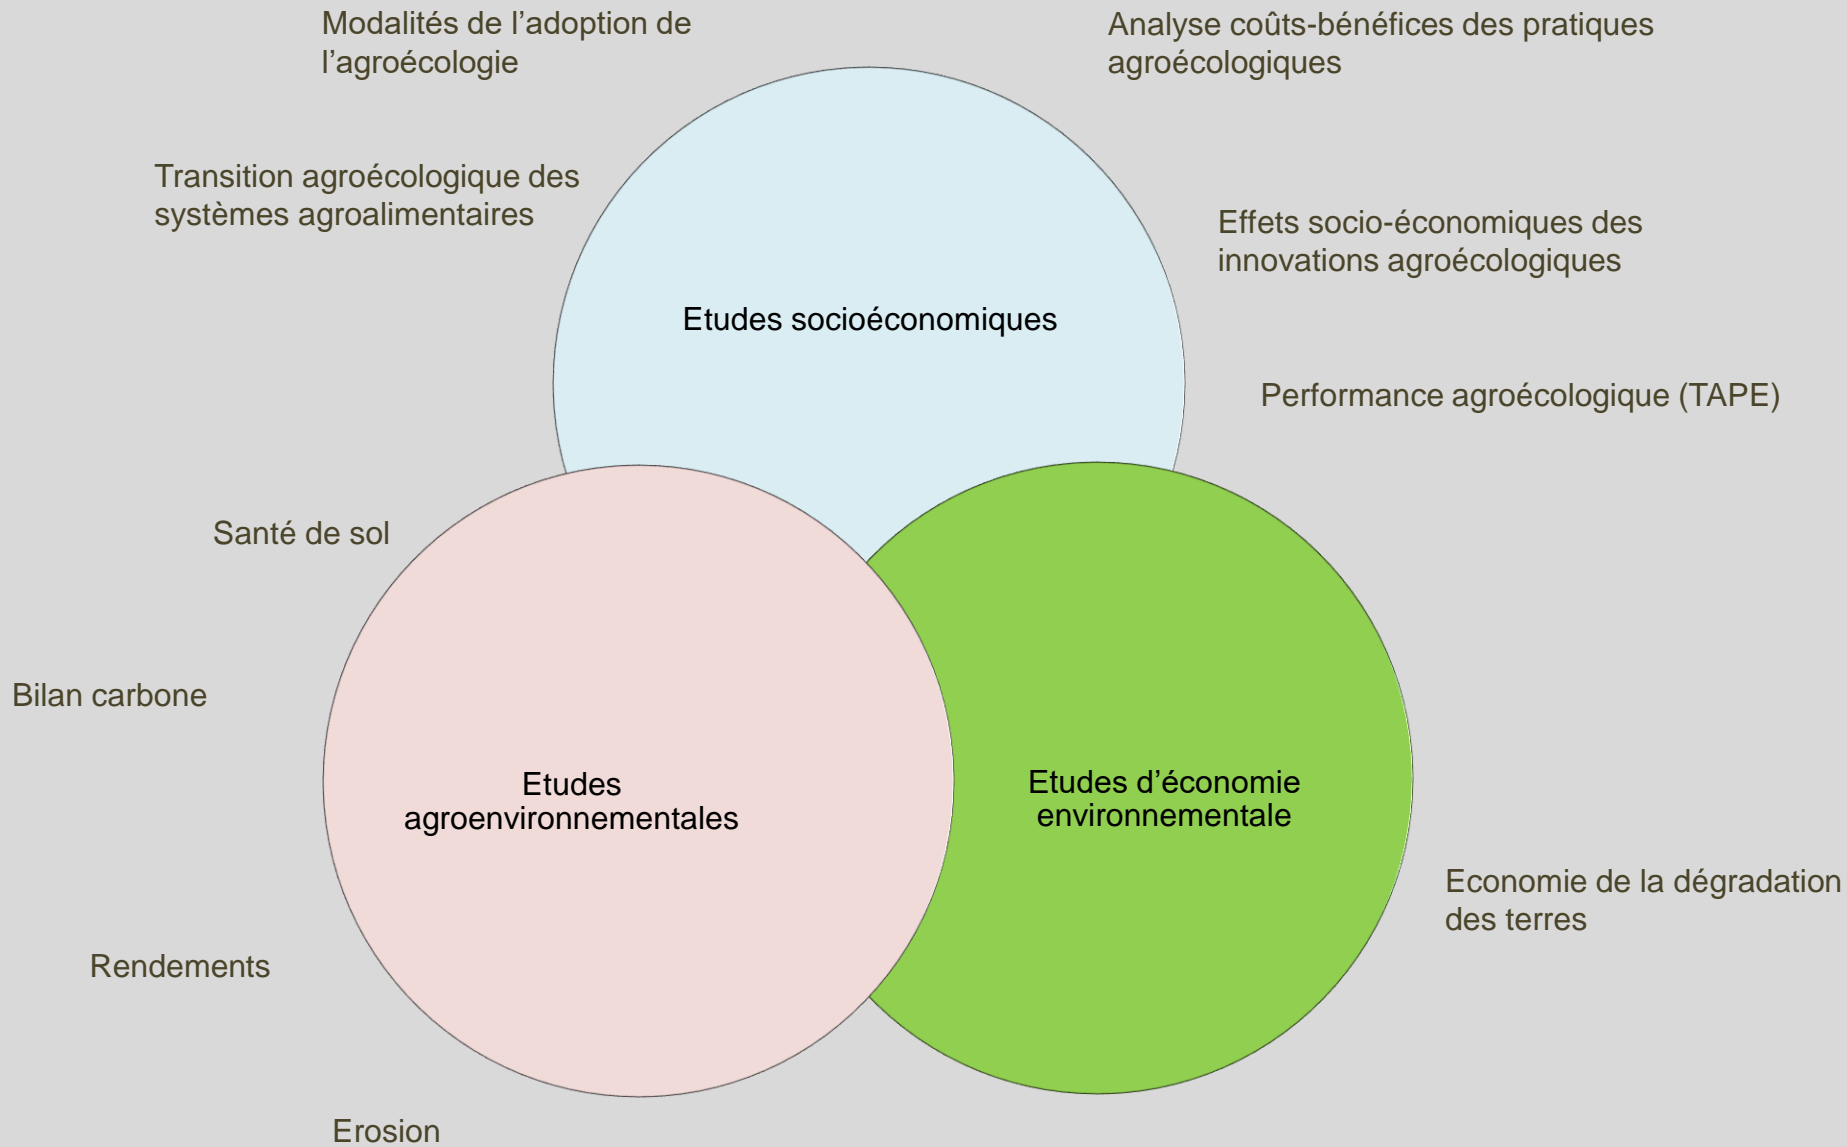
Modalités de l’adoption de l’agroécologie

Analyse coûts-bénéfices des pratiques agroécologiques

Transition agroécologique des systèmes agroalimentaires

Effets socio-économiques des innovations agroécologiques

Etudes socioéconomiques

Performance agroécologique (TAPE)

Santé de sol

Bilan carbone

Etudes agroenvironnementales

Etudes d’économie environnementale

Economie de la dégradation des terres

Rendements

Erosion